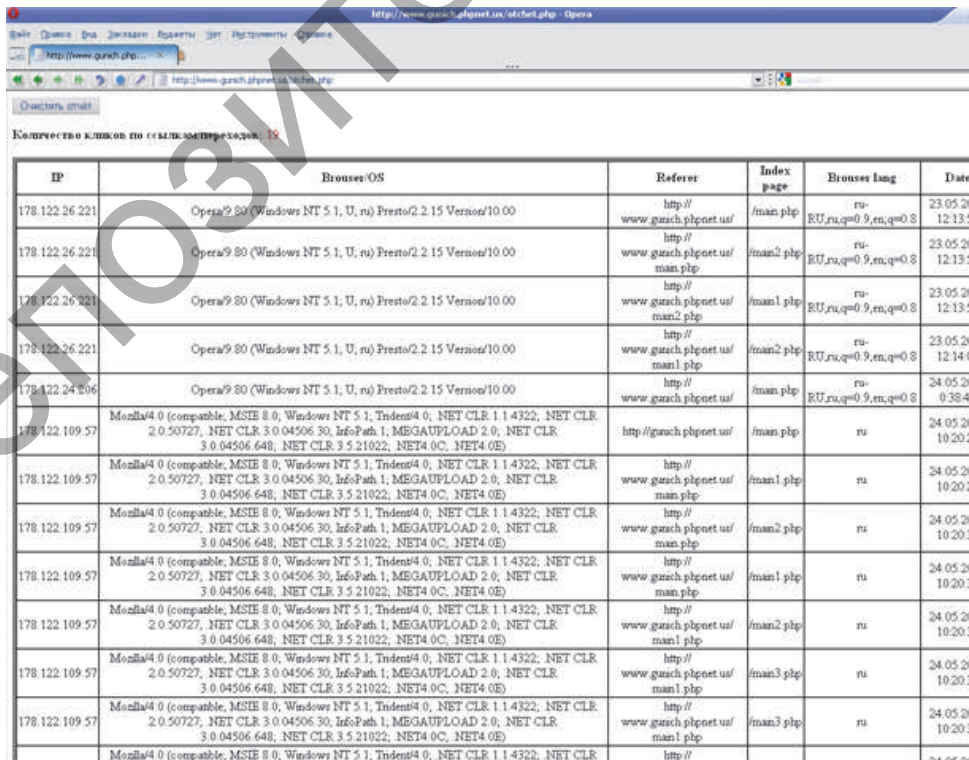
http://www.gurich.phpnet.us/otchet.php - Opera

Файл Правка Вид Закладки Виджеты Unite Инструменты Справка

http://www.gurich.php... ×

http://www.gurich.phpnet.us/otchet.php

Очистить отчёт

Количество кликов по ссылкам/переходов: 19

| IP | Brouser/OS | Referer | Index page | Brouser lang | Date |
|---|---|---|---|---|---|
| 178.122.26.221 | Opera/9.80 (Windows NT 5.1; U; ru) Presto/2.2.15 Version/10.00 | http:// www.gurich.phpnet.us/ | /main.php | ru-RU,ru;q=0.9,en;q=0.8 | 23.05.2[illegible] 12:13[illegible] |
| 178.122.26.221 | Opera/9.80 (Windows NT 5.1; U; ru) Presto/2.2.15 Version/10.00 | http:// www.gurich.phpnet.us/ main.php | /main2.php | ru-RU,ru;q=0.9,en;q=0.8 | 23.05.2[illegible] 12:13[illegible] |
| 178.122.26.221 | Opera/9.80 (Windows NT 5.1; U; ru) Presto/2.2.15 Version/10.00 | http:// www.gurich.phpnet.us/ main2.php | /main1.php | ru-RU,ru;q=0.9,en;q=0.8 | 23.05.2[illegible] 12:13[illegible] |
| 178.122.26.221 | Opera/9.80 (Windows NT 5.1; U; ru) Presto/2.2.15 Version/10.00 | http:// www.gurich.phpnet.us/ main1.php | /main2.php | ru-RU,ru;q=0.9,en;q=0.8 | 23.05.2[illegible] 12:14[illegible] |
| 178.122.24.206 | Opera/9.80 (Windows NT 5.1; U; ru) Presto/2.2.15 Version/10.00 | http:// www.gurich.phpnet.us/ | /main.php | ru-RU,ru;q=0.9,en;q=0.8 | 24.05.2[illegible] 0:38:4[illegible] |
| 178.122.109.57 | Mozilla/4.0 (compatible; MSIE 8.0; Windows NT 5.1; Trident/4.0; .NET CLR 1.1.4322; .NET CLR 2.0.50727; .NET CLR 3.0.04506.30; InfoPath.1; MEGAUPLOAD 2.0; .NET CLR 3.0.04506.648; .NET CLR 3.5.21022; .NET4.0C; .NET4.0E) | http://gurich.phpnet.us/ | /main.php | ru | 24.05.2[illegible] 10:20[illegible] |
| 178.122.109.57 | Mozilla/4.0 (compatible; MSIE 8.0; Windows NT 5.1; Trident/4.0; .NET CLR 1.1.4322; .NET CLR 2.0.50727; .NET CLR 3.0.04506.30; InfoPath.1; MEGAUPLOAD 2.0; .NET CLR 3.0.04506.648; .NET CLR 3.5.21022; .NET4.0C; .NET4.0E) | http:// www.gurich.phpnet.us/ main.php | /main1.php | ru | 24.05.2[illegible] 10:20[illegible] |
| 178.122.109.57 | Mozilla/4.0 (compatible; MSIE 8.0; Windows NT 5.1; Trident/4.0; .NET CLR 1.1.4322; .NET CLR 2.0.50727; .NET CLR 3.0.04506.30; InfoPath.1; MEGAUPLOAD 2.0; .NET CLR 3.0.04506.648; .NET CLR 3.5.21022; .NET4.0C; .NET4.0E) | http:// www.gurich.phpnet.us/ main.php | /main2.php | ru | 24.05.2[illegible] 10:20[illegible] |
| 178.122.109.57 | Mozilla/4.0 (compatible; MSIE 8.0; Windows NT 5.1; Trident/4.0; .NET CLR 1.1.4322; .NET CLR 2.0.50727; .NET CLR 3.0.04506.30; InfoPath.1; MEGAUPLOAD 2.0; .NET CLR 3.0.04506.648; .NET CLR 3.5.21022; .NET4.0C; .NET4.0E) | http:// www.gurich.phpnet.us/ main.php | /main1.php | ru | 24.05.2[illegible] 10:20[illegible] |
| 178.122.109.57 | Mozilla/4.0 (compatible; MSIE 8.0; Windows NT 5.1; Trident/4.0; .NET CLR 1.1.4322; .NET CLR 2.0.50727; .NET CLR 3.0.04506.30; InfoPath.1; MEGAUPLOAD 2.0; .NET CLR 3.0.04506.648; .NET CLR 3.5.21022; .NET4.0C; .NET4.0E) | http:// www.gurich.phpnet.us/ main1.php | /main2.php | ru | 24.05.2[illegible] 10:20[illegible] |
| 178.122.109.57 | Mozilla/4.0 (compatible; MSIE 8.0; Windows NT 5.1; Trident/4.0; .NET CLR 1.1.4322; .NET CLR 2.0.50727; .NET CLR 3.0.04506.30; InfoPath.1; MEGAUPLOAD 2.0; .NET CLR 3.0.04506.648; .NET CLR 3.5.21022; .NET4.0C; .NET4.0E) | http:// www.gurich.phpnet.us/ main1.php | /main3.php | ru | 24.05.2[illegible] 10:20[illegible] |
| 178.122.109.57 | Mozilla/4.0 (compatible; MSIE 8.0; Windows NT 5.1; Trident/4.0; .NET CLR 1.1.4322; .NET CLR 2.0.50727; .NET CLR 3.0.04506.30; InfoPath.1; MEGAUPLOAD 2.0; .NET CLR 3.0.04506.648; .NET CLR 3.5.21022; .NET4.0C; .NET4.0E) | http:// www.gurich.phpnet.us/ main1.php | /main3.php | ru | 24.05.2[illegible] 10:20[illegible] |
| | Mozilla/4.0 (compatible; MSIE 8.0; Windows NT 5.1; Trident/4.0; .NET CLR 1.1.4322; .NET CLR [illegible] | http:// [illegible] | | | 24.05.2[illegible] |

РЕПОЗИТОРИЙ